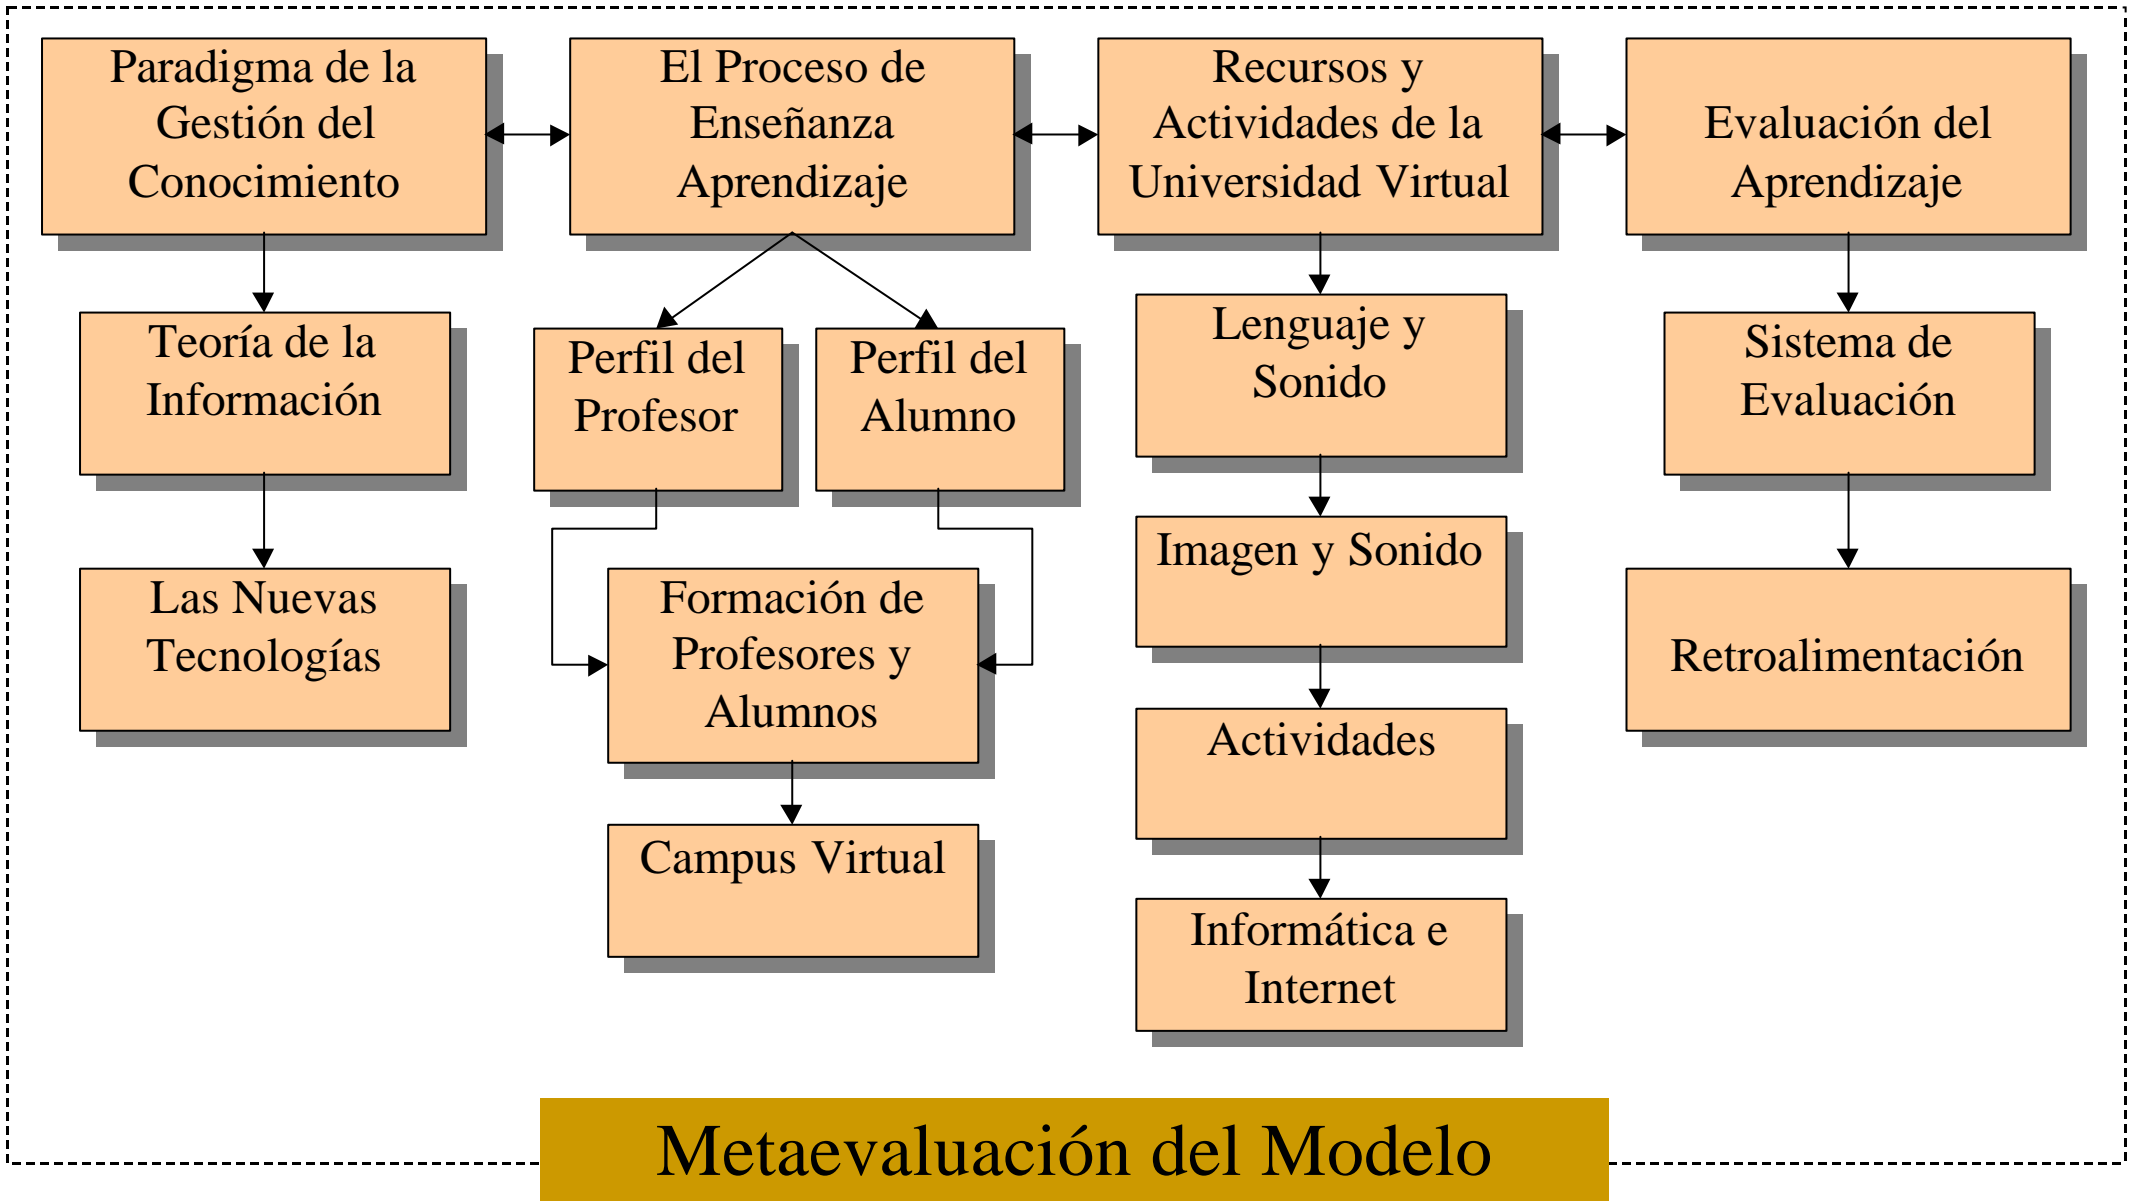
Paradigma de la Gestión del Conocimiento

El Proceso de Enseñanza Aprendizaje

Recursos y Actividades de la Universidad Virtual

Evaluación del Aprendizaje

Teoría de la Información

Las Nuevas Tecnologías

Perfil del Profesor

Perfil del Alumno

Formación de Profesores y Alumnos

Campus Virtual

Lenguaje y Sonido

Imagen y Sonido

Actividades

Informática e Internet

Sistema de Evaluación

Retroalimentación

Metaevaluación del Modelo